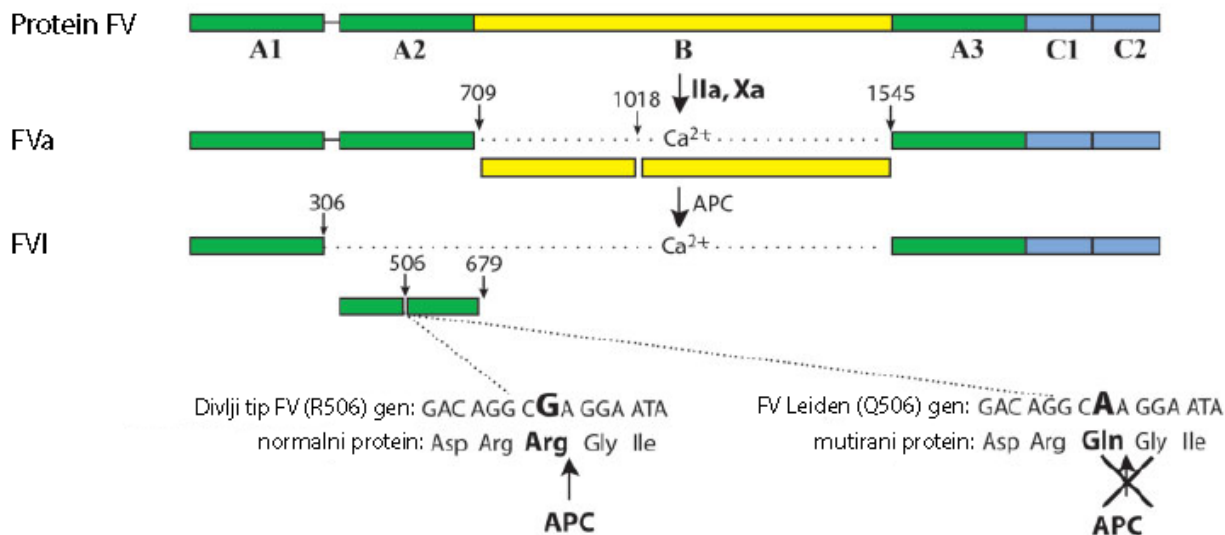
Protein FV

A1 A2 B A3 C1 C2

IIa, Xa

709 1018 1545

FVa

$Ca^{2+}$

APC

306

FVI

$Ca^{2+}$

506 679

Divlji tip FV (R506) gen: GAC AGG CGA GGA ATA
normalni protein: Asp Arg Arg Gly Ile

APC

FV Leiden (Q506) gen: GAC AGG CAA GGA ATA
mutirani protein: Asp Arg Gln Gly Ile

APC